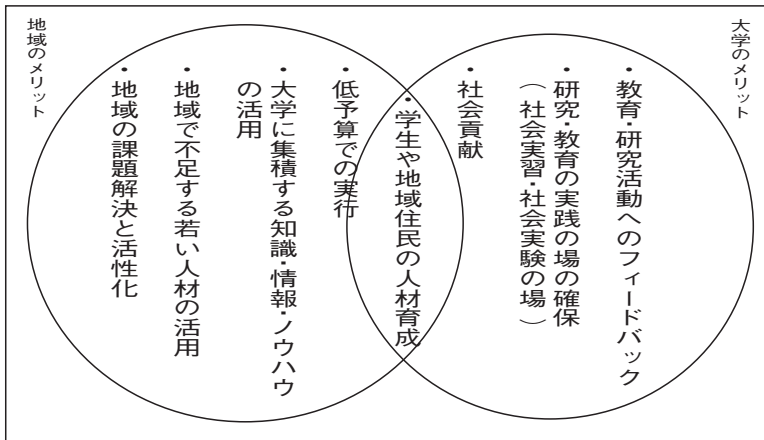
大学のメリット

・教育・研究活動へのフィードバック
・研究・教育の実践の場の確保（社会実習・社会実験の場）
・社会貢献

・学生や地域住民の人材育成

地域のメリット

・低予算での実行
・大学に集積する知識・情報・ノウハウの活用
・地域で不足する若い人材の活用
・地域の課題解決と活性化